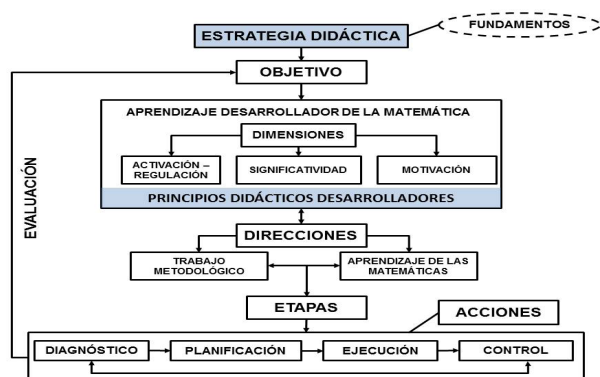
FUNDAMENTOS

ESTRATEGIA DIDÁCTICA

OBJETIVO

EVALUACIÓN

APRENDIZAJE DESARROLLADOR DE LA MATEMÁTICA

DIMENSIONES

ACTIVACIÓN – REGULACIÓN

SIGNIFICATIVIDAD

MOTIVACIÓN

PRINCIPIOS DIDÁCTICOS DESARROLLADORES

DIRECCIONES

TRABAJO METODOLÓGICO

APRENDIZAJE DE LAS MATEMÁTICAS

ETAPAS

ACCIONES

DIAGNÓSTICO

PLANIFICACIÓN

EJECUCIÓN

CONTROL